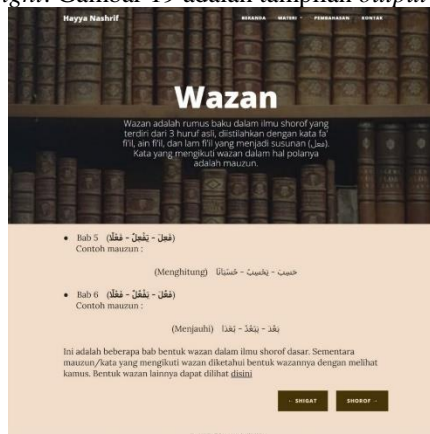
right. Gambar 19 adalah tampilan output

Hayya Nashrif

BERANDA · MATERI · PEMBAHASAN · KONTAK

Wazan

Wazan adalah rumus baku dalam ilmu shorof yang terdiri dari 3 huruf asli, disitilahkan dengan kata fa' fi'l, ain fi'l, dan lam fi'l yang menjadi susunan (فعل). Kata yang mengikuti wazan dalam hal polanya adalah mauzun.

• Bab 5 (فَعِلَ - يَفْعَلُ - فَعْلًا)
Contoh mauzun :

(Menghitung) حَسِبَ - يَحْسَبُ - حِسَابًا

• Bab 6 (فَعُلَ - يَفْعُلُ - فَعْلًا)
Contoh mauzun :

(Menjauhi) بَعُدَ - يَبْعُدُ - بُعْدًا

Ini adalah beberapa bab bentuk wazan dalam ilmu shorof dasar. Sementara mauzun/kata yang mengikuti wazan diketahui bentuk wazannya dengan melihat kamus. Bentuk wazan lainnya dapat dilihat disini

SHIGAT · SHOROF